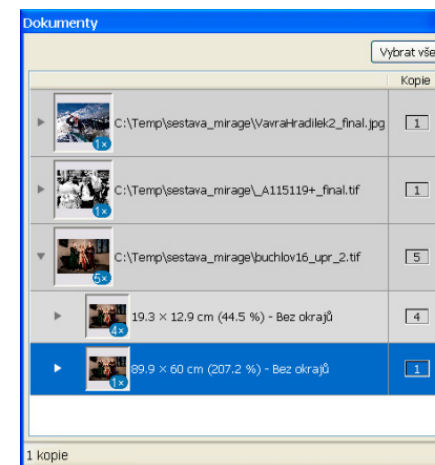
Dokumenty

Vybrat vše

Kopie

1× C:\Temp\sestava_mirage\VavraHradilek2_final.jpg 1

1× C:\Temp\sestava_mirage\_A115119+_final.tif 1

5× C:\Temp\sestava_mirage\buchlov16_upr_2.tif 5

4× 19.3 × 12.9 cm (44.5 %) - Bez okrajů 4

1× 89.9 × 60 cm (207.2 %) - Bez okrajů 1

1 kopie